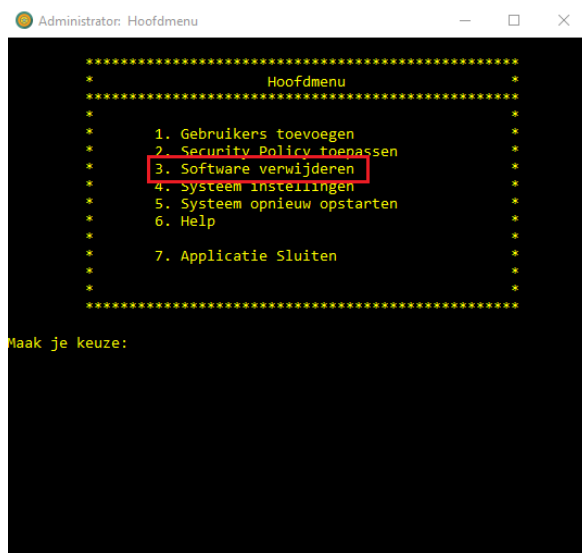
Administrator: Hoofdmenu

*******************************************
* Hoofdmenu *
*******************************************
*
* 1. Gebruikers toevoegen
* 2. Security Policy toepassen
* 3. Software verwijderen
* 4. Systeem instellingen
* 5. Systeem opnieuw opstarten
* 6. Help
*
* 7. Applicatie Sluiten
*
*
*******************************************

Maak je keuze: